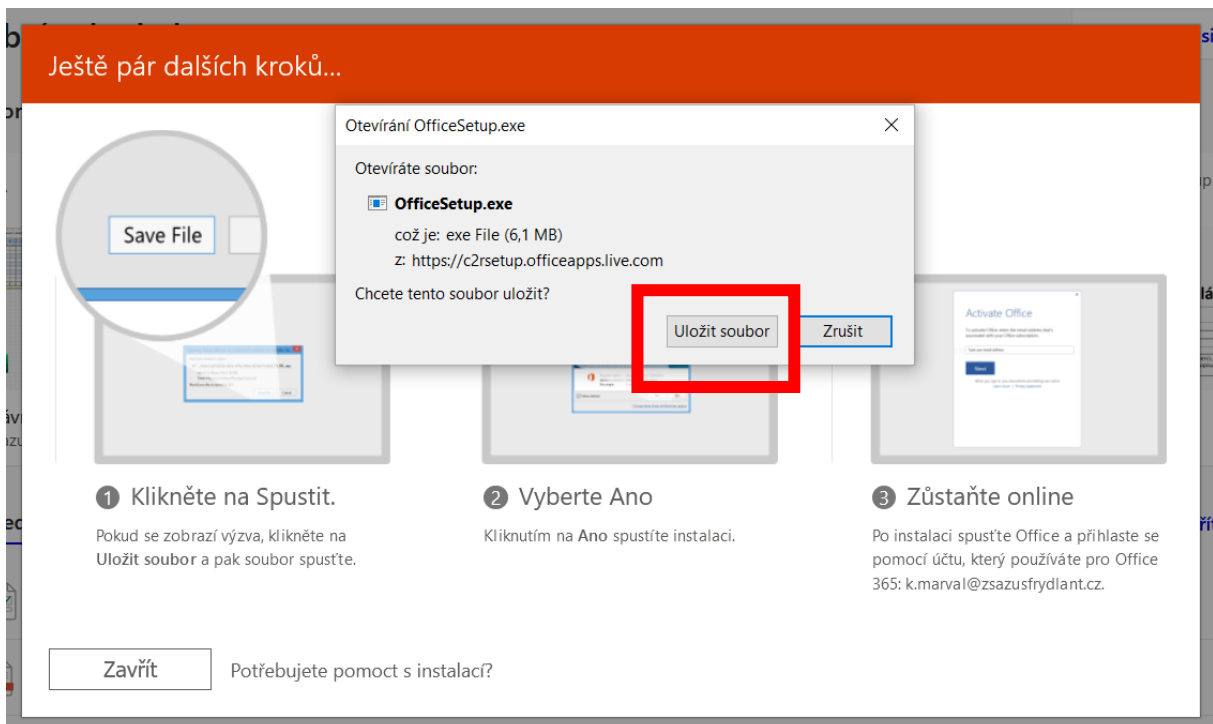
Ještě pár dalších kroků...

Otevírání OfficeSetup.exe

Otevíráte soubor:

OfficeSetup.exe

což je: exe File (6,1 MB)

z: https://c2rsetup.officeapps.live.com

Chcete tento soubor uložit?

Uložit soubor

Zrušit

Save File

Activate Office

1 Klikněte na Spustit.

Pokud se zobrazí výzva, klikněte na **Uložit soubor** a pak soubor spusťte.

2 Vyberte Ano

Kliknutím na **Ano** spustíte instalaci.

3 Zůstaňte online

Po instalaci spusťte Office a přihlaste se pomocí účtu, který používáte pro Office 365: k.marval@zsazusfrydlant.cz.

Zavřít

Potřebujete pomoct s instalací?